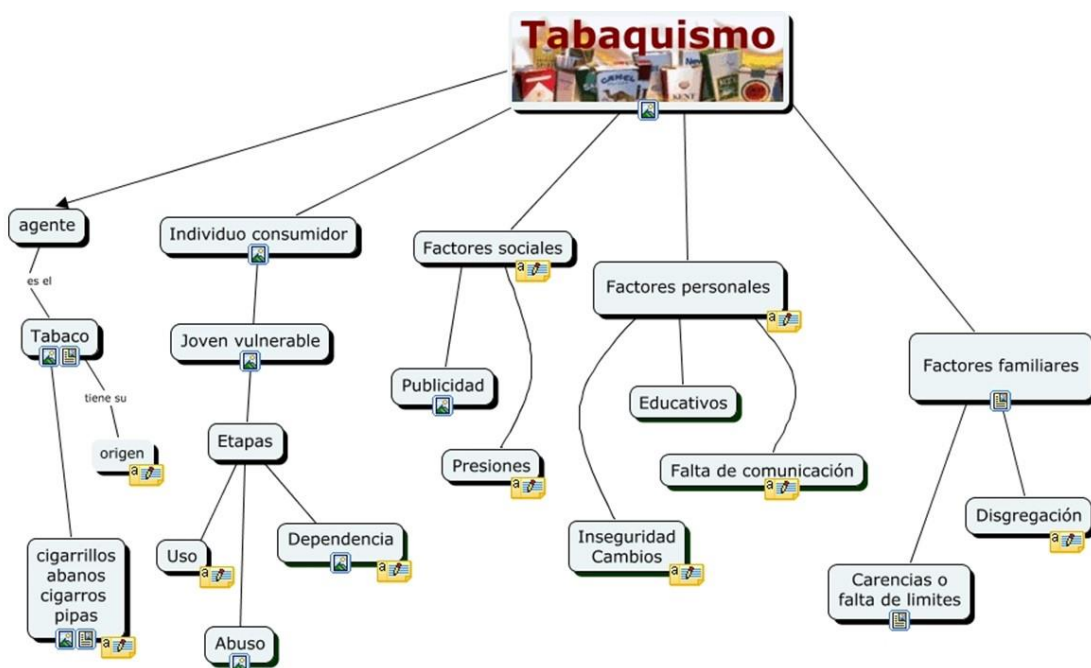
Tabaquismo

CAMEL KENT

agente

es el

Tabaco

tiene su

origen

cigarrillos abanos cigarros pipas

Individuo consumidor

Joven vulnerable

Etapas

Uso

Abuso

Dependencia

Factores sociales

Publicidad

Presiones

Factores personales

Educativos

Falta de comunicación

Inseguridad Cambios

Factores familiares

Disgregación

Carencias o falta de limites